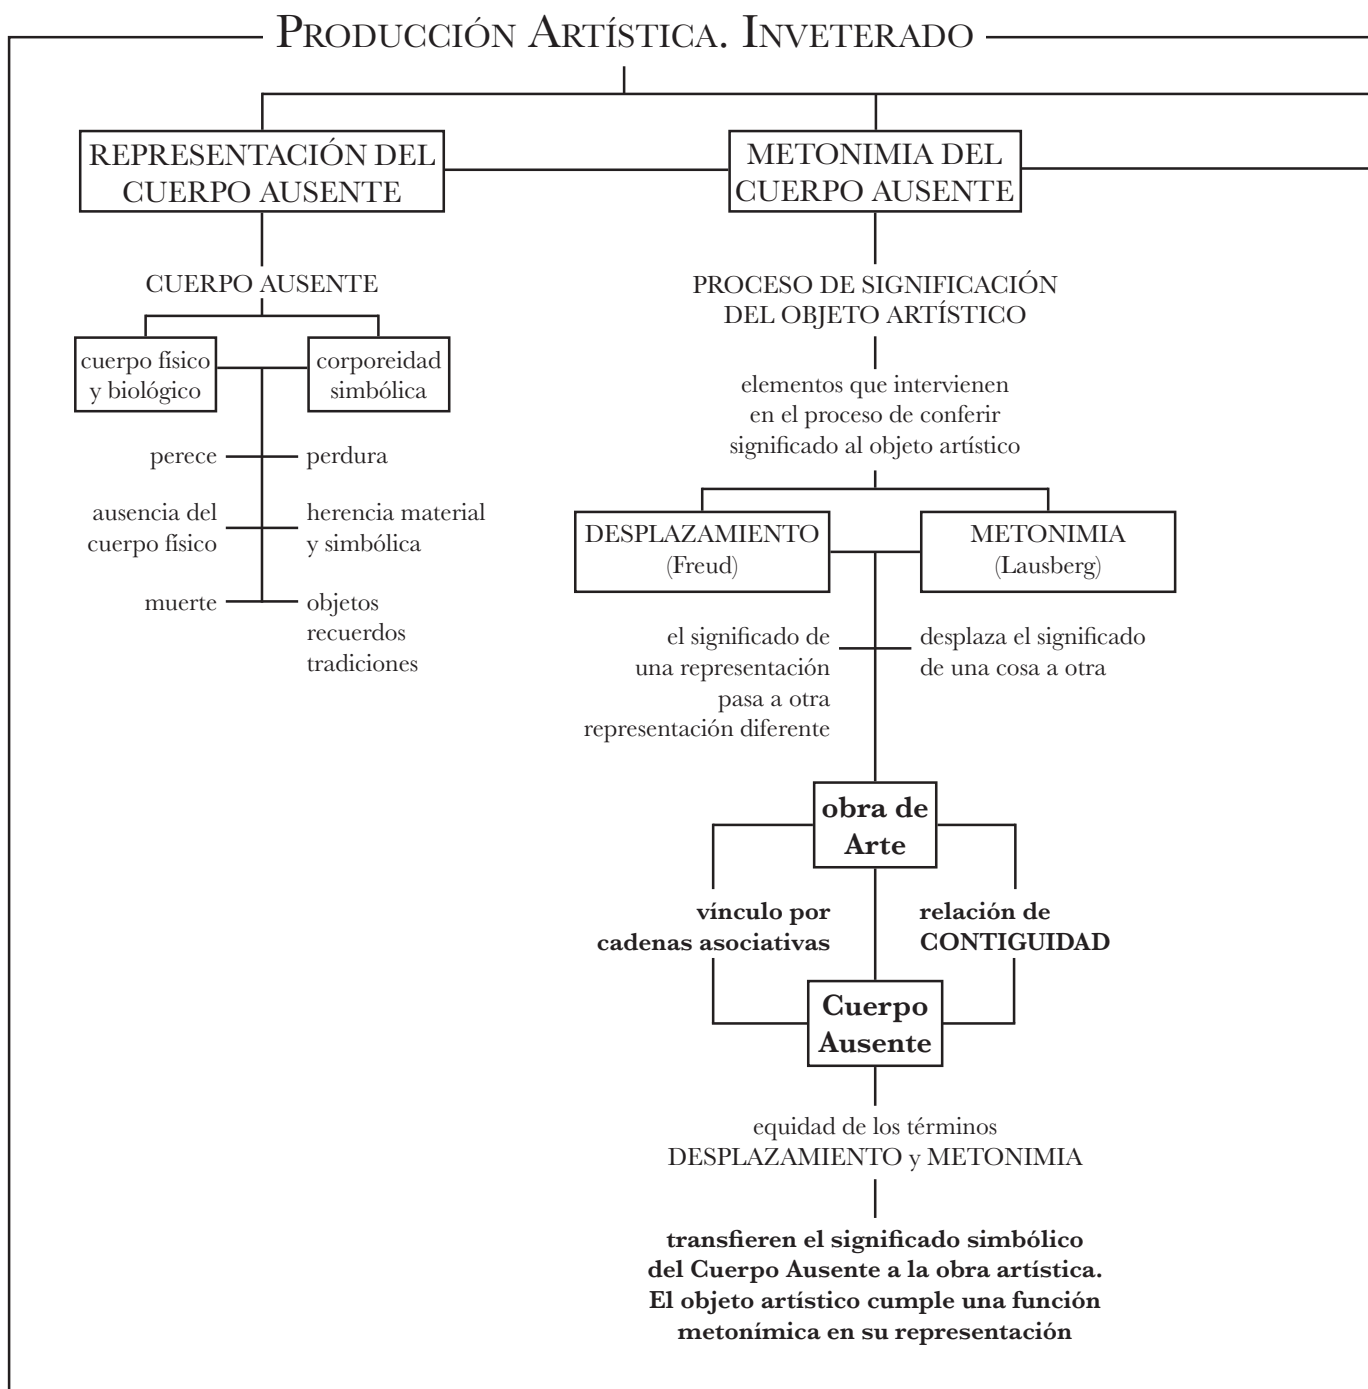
Producción Artística. Inveterado

REPRESENTACIÓN DEL CUERPO AUSENTE

CUERPO AUSENTE

cuerpo físico y biológico

corporeidad simbólica

perece

perdura

ausencia del cuerpo físico

herencia material y simbólica

muerte

objetos recuerdos tradiciones

METONIMIA DEL CUERPO AUSENTE

PROCESO DE SIGNIFICACIÓN DEL OBJETO ARTÍSTICO

elementos que intervienen en el proceso de conferir significado al objeto artístico

DESPLAZAMIENTO (Freud)

METONIMIA (Lausberg)

el significado de una representación pasa a otra representación diferente

desplaza el significado de una cosa a otra

**obra de Arte**

**vínculo por cadenas asociativas**

**relación de CONTIGUIDAD**

**Cuerpo Ausente**

equidad de los términos DESPLAZAMIENTO y METONIMIA

**transfieren el significado simbólico del Cuerpo Ausente a la obra artística. El objeto artístico cumple una función metonímica en su representación**